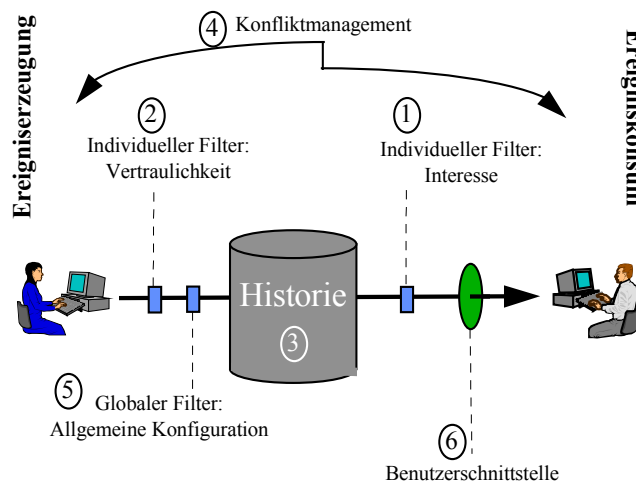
Ereigniserzeugung

④ Konfliktmanagement

Ereigniskonsum

② Individueller Filter: Vertraulichkeit

① Individueller Filter: Interesse

Historie ③

⑤ Globaler Filter: Allgemeine Konfiguration

⑥ Benutzerschnittstelle